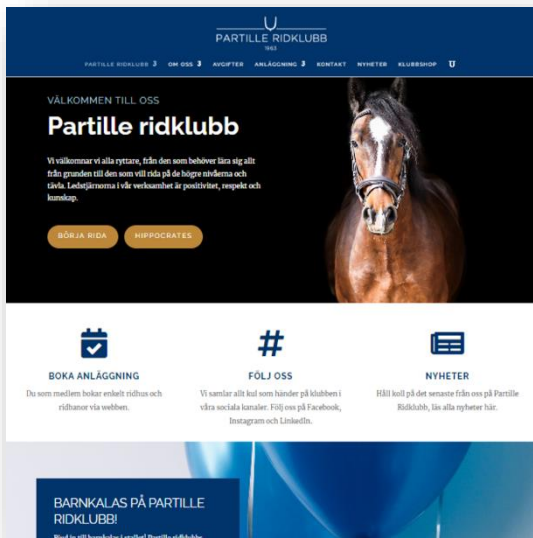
PARTILLE RIDKLUBB
1963

PARTILLE RIDKLUBB 3 OM OSS 3 AVGIFTER ANLÄGGNING 3 KONTAKT NYHETER KLUBBSHOP

VÄLKOMMEN TILL OSS

Partille ridklubb

Vi välkomnar vi alla ryttare, från den som behöver lära sig allt från grunden till den som vill rida på de högre nivåerna och tävla. Ledstjärnorna i vår verksamhet är positivitet, respekt och kunskap.

BÖRJA RIDA HIPPOCRATES

BOKA ANLÄGGNING
Du som medlem bokar enkelt ridhus och ridbanor via webben.

FÖLJ OSS
Vi samlar allt kul som händer på klubben i våra sociala kanaler. Följ oss på Facebook, Instagram och LinkedIn.

NYHETER
Håll koll på det senaste från oss på Partille Ridklubb, läs alla nyheter här.

BARNKALAS PÅ PARTILLE RIDKLUBB!

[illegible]